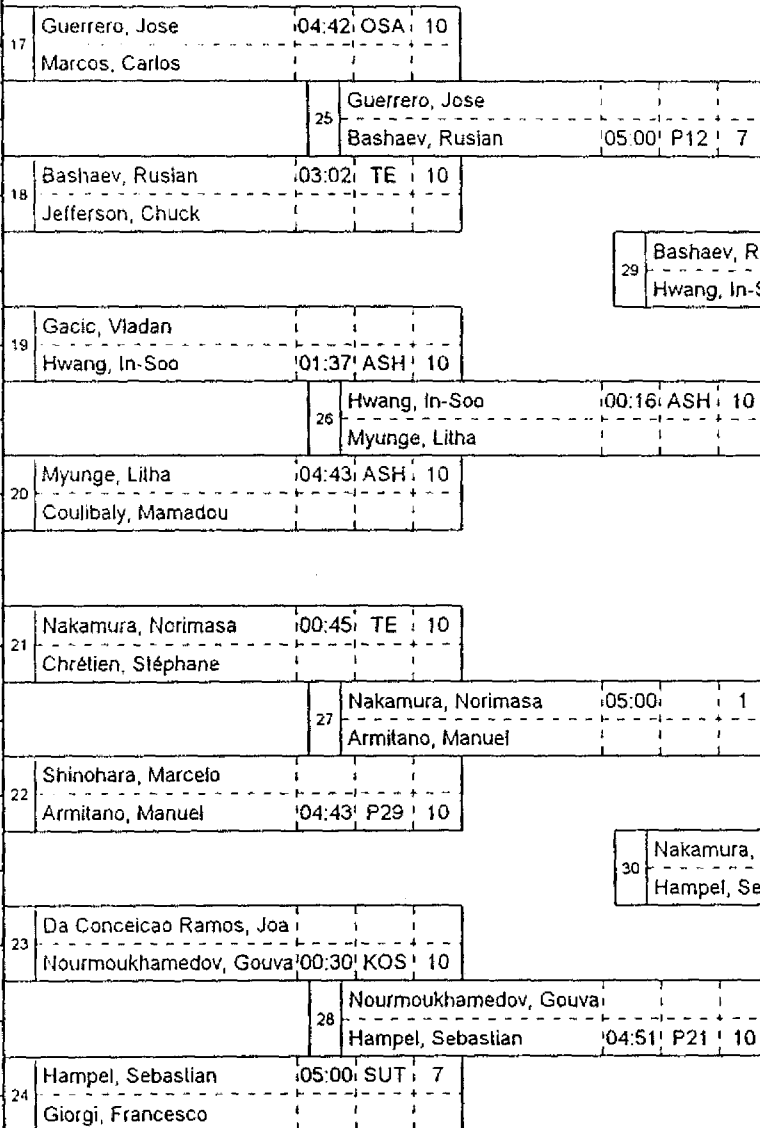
| 17 | | | |
|---|---|---|---|
| Guerrero, Jose | 04:42 | OSA | 10 |
| Marcos, Carlos | | | |

| 25 | | | |
|---|---|---|---|
| Guerrero, Jose | | | |
| Bashaev, Ruslan | 05:00 | P12 | 7 |

| 18 | | | |
|---|---|---|---|
| Bashaev, Ruslan | 03:02 | TE | 10 |
| Jefferson, Chuck | | | |

29
Bashaev, R
Hwang, In-S

| 19 | | | |
|---|---|---|---|
| Gacic, Vladan | | | |
| Hwang, In-Soo | 01:37 | ASH | 10 |

| 26 | | | |
|---|---|---|---|
| Hwang, In-Soo | 00:16 | ASH | 10 |
| Myunge, Litha | | | |

| 20 | | | |
|---|---|---|---|
| Myunge, Litha | 04:43 | ASH | 10 |
| Coulibaly, Mamadou | | | |

| 21 | | | |
|---|---|---|---|
| Nakamura, Norimasa | 00:45 | TE | 10 |
| Chrétien, Stéphane | | | |

| 27 | | | |
|---|---|---|---|
| Nakamura, Norimasa | 05:00 | | 1 |
| Armitano, Manuel | | | |

| 22 | | | |
|---|---|---|---|
| Shinohara, Marcelo | | | |
| Armitano, Manuel | 04:43 | P29 | 10 |

30
Nakamura,
Hampel, Se

| 23 | | | |
|---|---|---|---|
| Da Conceicao Ramos, Joa | | | |
| Nourmoukhamedov, Gouva | 00:30 | KOS | 10 |

| 28 | | | |
|---|---|---|---|
| Nourmoukhamedov, Gouva | | | |
| Hampel, Sebastian | 04:51 | P21 | 10 |

| 24 | | | |
|---|---|---|---|
| Hampel, Sebastian | 05:00 | SUT | 7 |
| Giorgi, Francesco | | | |